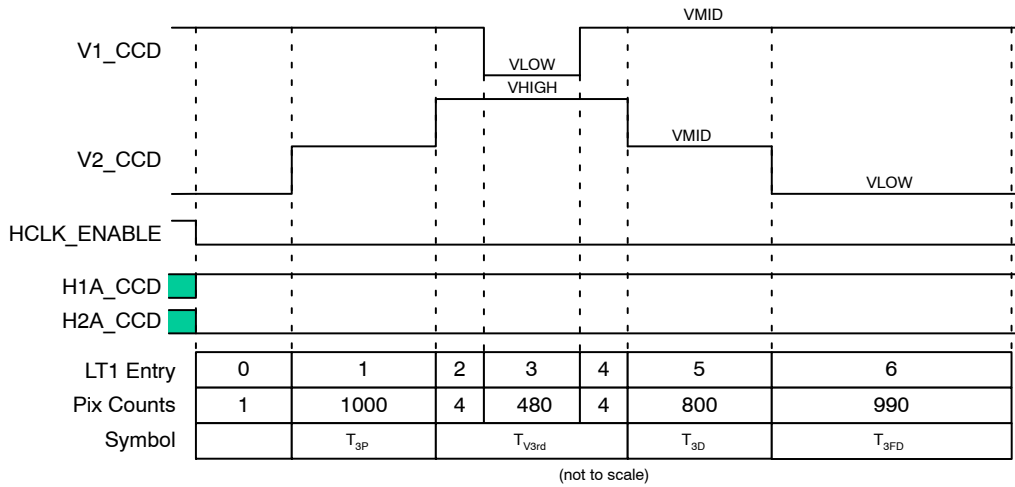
VMID

V1_CCD

VLOW

VHIGH

VMID

V2_CCD

VLOW

HCLK_ENABLE

H1A_CCD

H2A_CCD

| LT1 Entry | 0 | 1 | 2 | 3 | 4 | 5 | 6 |
|---|---|---|---|---|---|---|---|
| Pix Counts | 1 | 1000 | 4 | 480 | 4 | 800 | 990 |
| Symbol | | $T_{3P}$ | | $T_{V3rd}$ | | $T_{3D}$ | $T_{3FD}$ |

(not to scale)